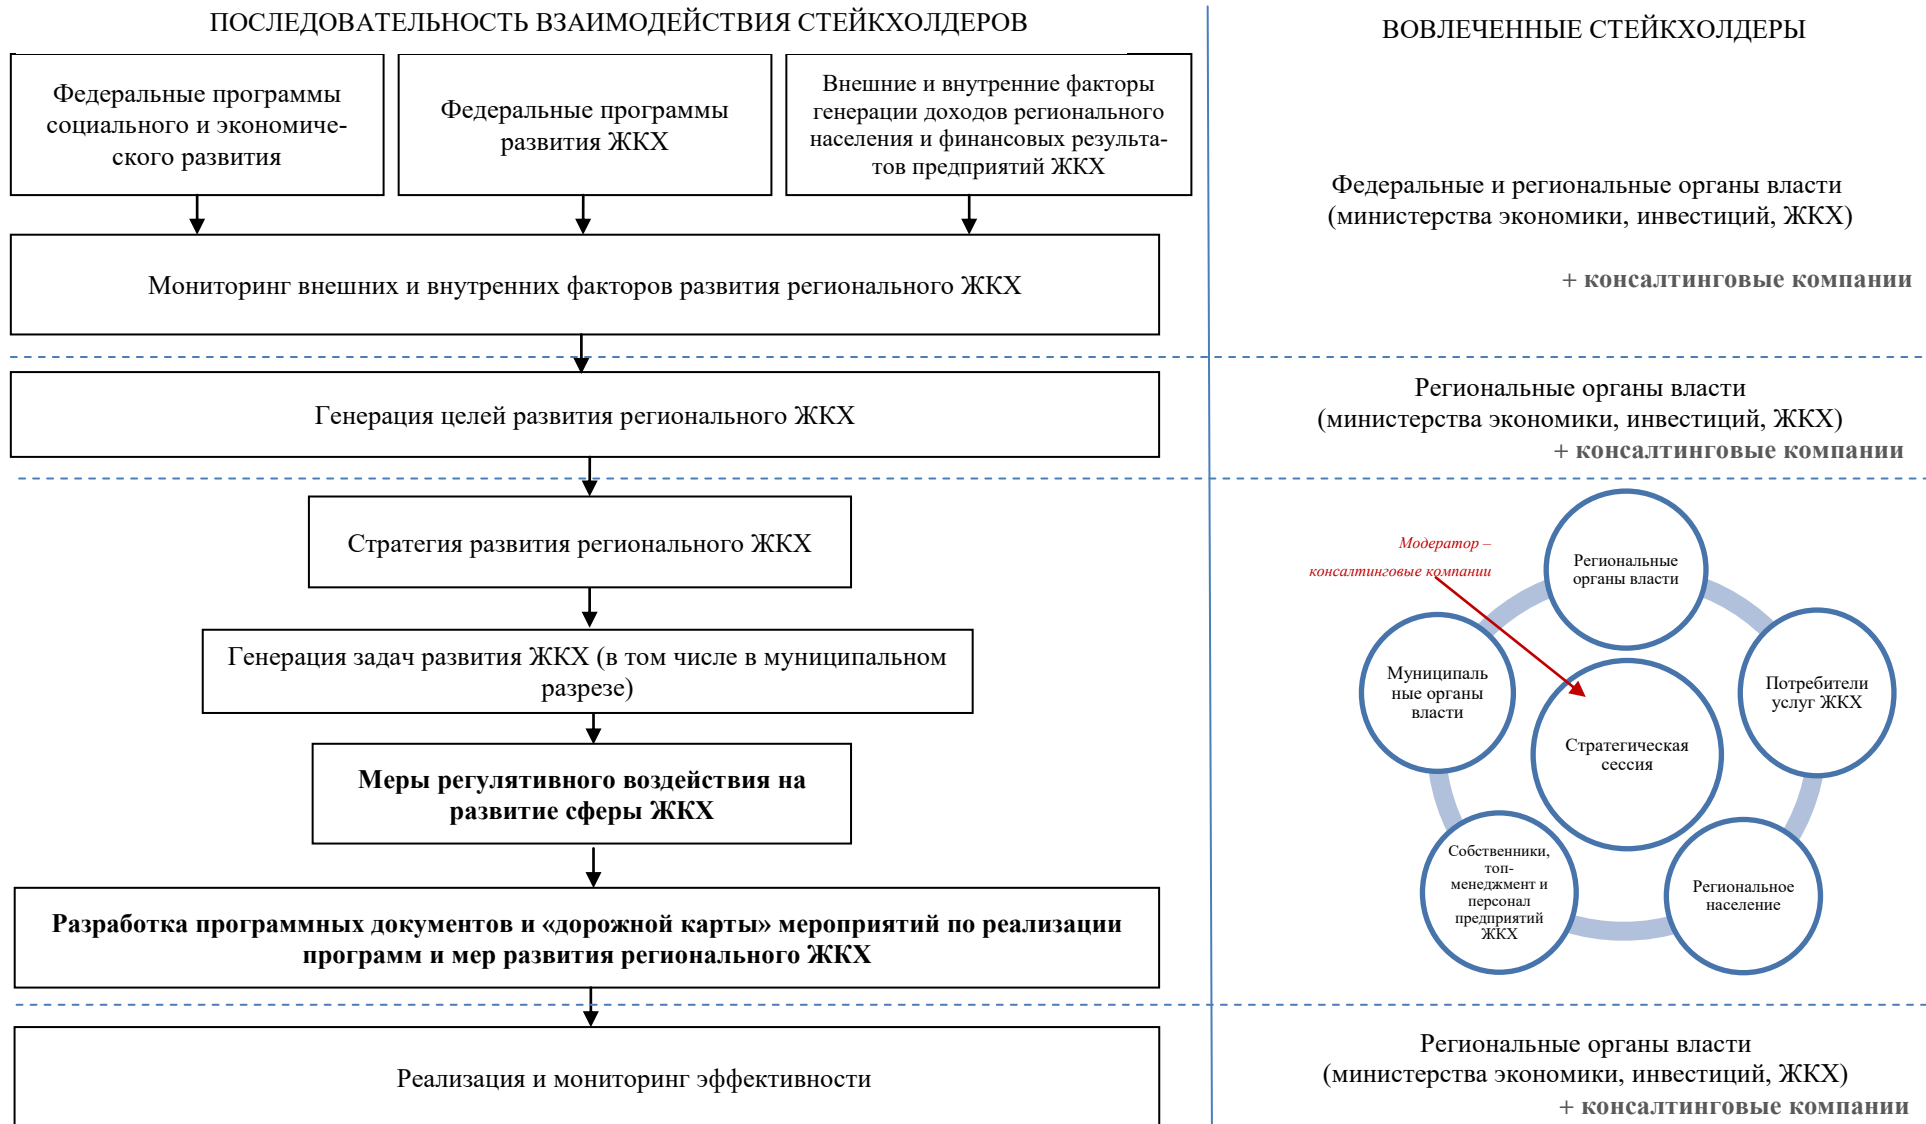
ПОСЛЕДОВАТЕЛЬНОСТЬ ВЗАИМОДЕЙСТВИЯ СТЕЙКХОЛДЕРОВ

Федеральные программы социального и экономического развития

Федеральные программы развития ЖКХ

Внешние и внутренние факторы генерации доходов регионального населения и финансовых результатов предприятий ЖКХ

Мониторинг внешних и внутренних факторов развития регионального ЖКХ

Генерация целей развития регионального ЖКХ

Стратегия развития регионального ЖКХ

Генерация задач развития ЖКХ (в том числе в муниципальном разрезе)

Меры регулятивного воздействия на развитие сферы ЖКХ

Разработка программных документов и «дорожной карты» мероприятий по реализации программ и мер развития регионального ЖКХ

Реализация и мониторинг эффективности

ВОВЛЕЧЕННЫЕ СТЕЙКХОЛДЕРЫ

Федеральные и региональные органы власти (министерства экономики, инвестиций, ЖКХ)

+ консалтинговые компании

Региональные органы власти (министерства экономики, инвестиций, ЖКХ)

+ консалтинговые компании

Модератор – консалтинговые компании

Региональные органы власти

Муниципальные органы власти

Потребители услуг ЖКХ

Стратегическая сессия

Собственники, топ-менеджмент и персонал предприятий ЖКХ

Региональное население

Региональные органы власти (министерства экономики, инвестиций, ЖКХ)

+ консалтинговые компании